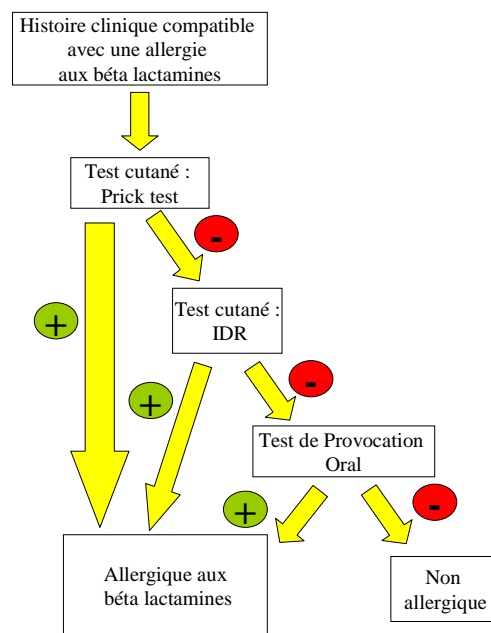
Histoire clinique compatible avec une allergie aux béta lactamines

Test cutané : Prick test

-

+

Test cutané : IDR

-

+

Test de Provocation Oral

+

-

Allergique aux béta lactamines

Non allergique